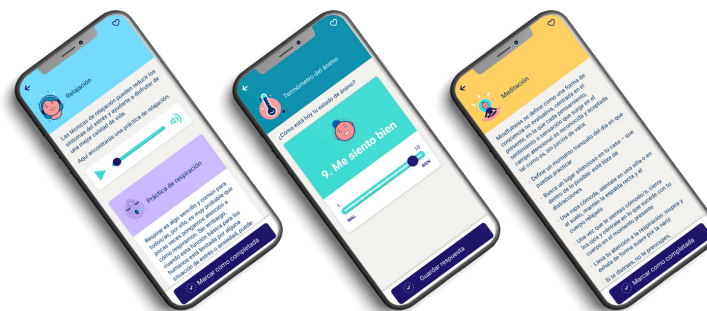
Relajación

Las técnicas de relajación pueden reducir los síntomas del estrés y ayudarte a disfrutar de una mejor calidad de vida.

Aquí encontrarás una práctica de relajación.

Práctica de respiración

Respirar es algo sencillo y común para todos/as, por ello, es muy probable que pocas veces prestemos atención a cómo respiramos. Sin embargo, cuando esta función básica para los humanos se ve limitada por alguna situación de estrés o ansiedad, puede

Marcar como completada

Termómetro del ánimo

¿Cómo está hoy tu estado de ánimo?

9. Me siento bien

1

10

MAL

BIEN

Guardar respuesta

Meditación

Mindfulness se define como una forma de consciencia no evaluativa, centrada en el presente, en la que cada pensamiento, sentimiento o sensación que surge en el campo atencional es reconocida y aceptada tal como es, sin juzgar su valor.

Define un momento tranquilo del día en que puedas practicar, antes de la

Busca un lugar silencioso en tu casa – que dentro de lo posible, esté libre de distracciones

Una vez cómoda, siéntate en una silla o en el suelo, manteniendo la espalda recta y el cuerpo relajado.

Una vez que te sientas cómoda, cierra tus ojos y céntrate en lo que sucede con tu respiración en el momento presente.

Lleva tu atención a la respiración. Inspira y exhala de forma suave por la nariz.

Si te distraes, no te preocupes,

Marcar como completada